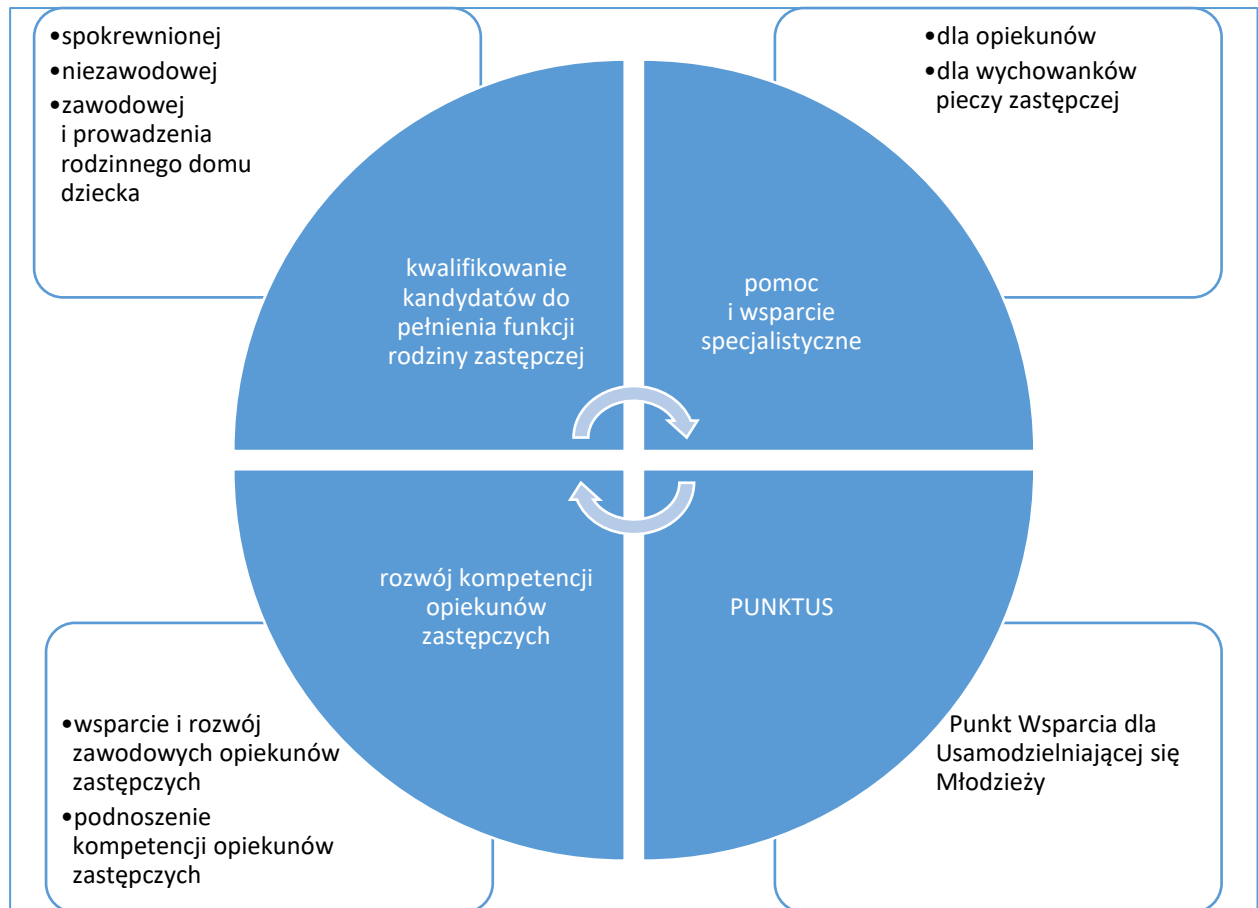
•spokrewnionej
•niezawodowej
•zawodowej i prowadzenia rodzinnego domu dziecka

•dla opiekunów
•dla wychowanków pieczy zastępczej

kwalifikowanie kandydatów do pełnienia funkcji rodziny zastępczej

pomoc i wsparcie specjalistyczne

rozwój kompetencji opiekunów zastępczych

PUNKTUS

•wsparcie i rozwój zawodowych opiekunów zastępczych
•podnoszenie kompetencji opiekunów zastępczych

Punkt Wsparcia dla Usamodzielniającej się Młodzieży